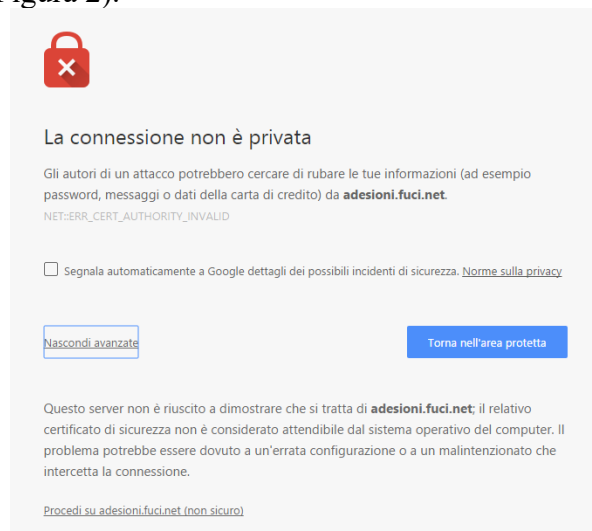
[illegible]igura 2).

La connessione non è privata

Gli autori di un attacco potrebbero cercare di rubare le tue informazioni (ad esempio password, messaggi o dati della carta di credito) da **adesioni.fuci.net**.

NET::ERR_CERT_AUTHORITY_INVALID

Segnala automaticamente a Google dettagli dei possibili incidenti di sicurezza. Norme sulla privacy

Nascondi avanzate

Torna nell'area protetta

Questo server non è riuscito a dimostrare che si tratta di **adesioni.fuci.net**; il relativo certificato di sicurezza non è considerato attendibile dal sistema operativo del computer. Il problema potrebbe essere dovuto a un'errata configurazione o a un malintenzionato che intercetta la connessione.

Procedi su adesioni.fuci.net (non sicuro)